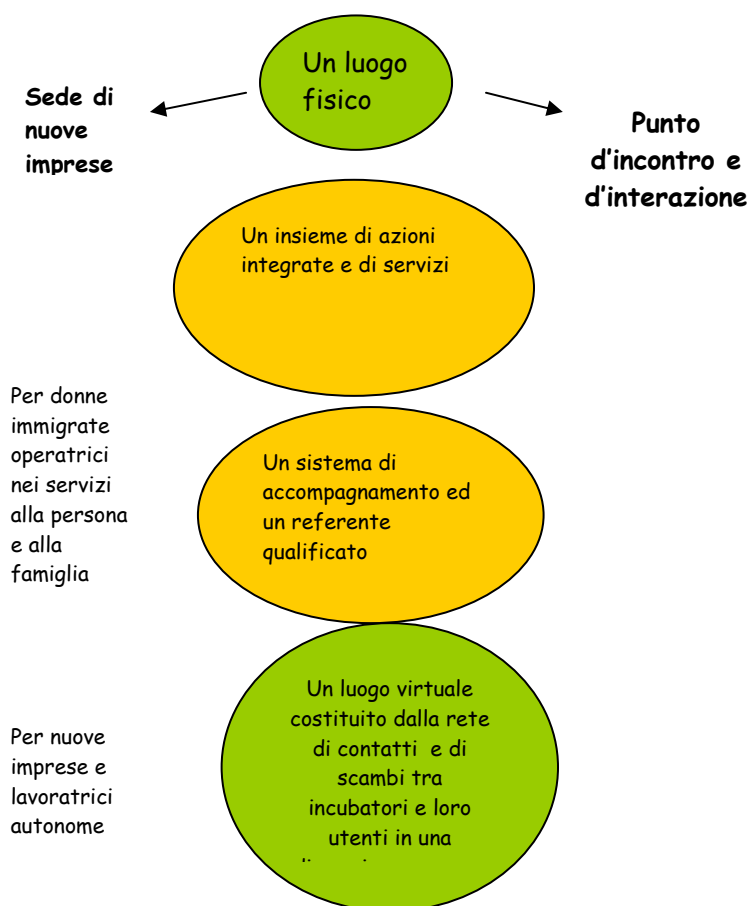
Un luogo fisico

Sede di nuove imprese

Punto d'incontro e d'interazione

Un insieme di azioni integrate e di servizi

Per donne immigrate operatrici nei servizi alla persona e alla famiglia

Un sistema di accompagnamento ed un referente qualificato

Per nuove imprese e lavoratrici autonome

Un luogo virtuale costituito dalla rete di contatti e di scambi tra incubatori e loro utenti in una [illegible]